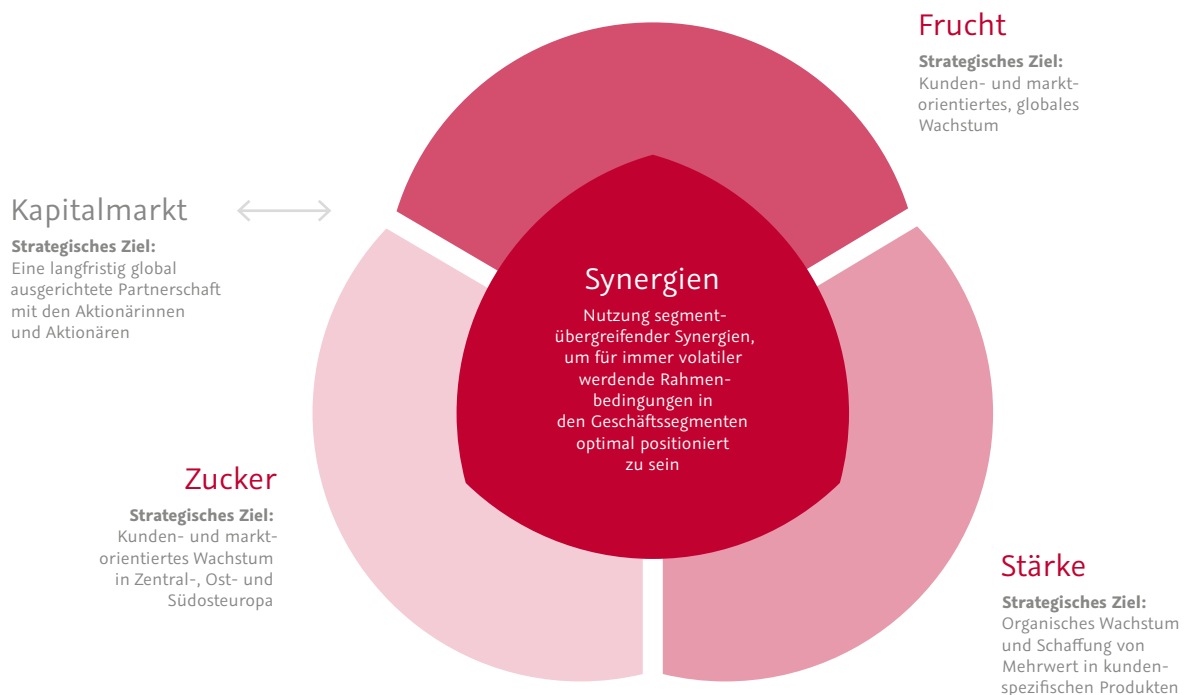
Frucht

**Strategisches Ziel:**
Kunden- und marktorientiertes, globales Wachstum

Kapitalmarkt

**Strategisches Ziel:**
Eine langfristig global ausgerichtete Partnerschaft mit den Aktionärinnen und Aktionären

Synergien

Nutzung segmentübergreifender Synergien, um für immer volatiler werdende Rahmenbedingungen in den Geschäftssegmenten optimal positioniert zu sein

Zucker

**Strategisches Ziel:**
Kunden- und marktorientiertes Wachstum in Zentral-, Ost- und Südosteuropa

Stärke

**Strategisches Ziel:**
Organisches Wachstum und Schaffung von Mehrwert in kundenspezifischen Produkten